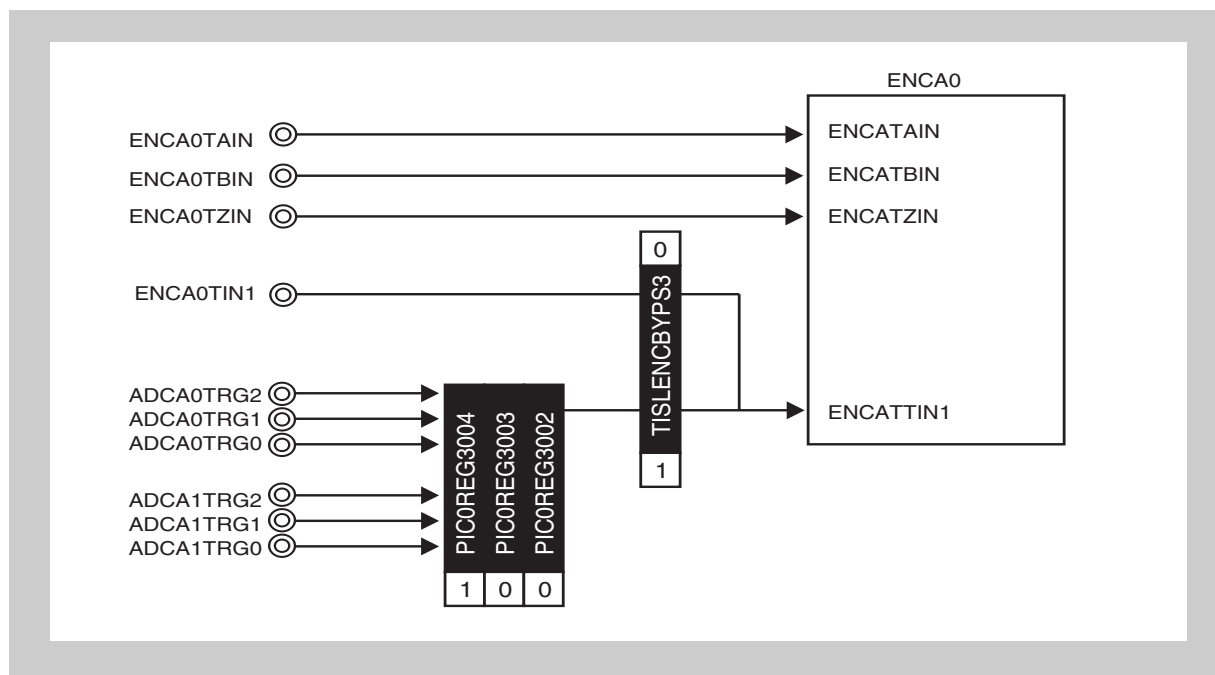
ENCA0

ENCA0TAIN
ENCA0TBIN
ENCA0TZIN
ENCA0TIN1

ENCATAIN
ENCATBIN
ENCATZIN
ENCATTIN1

0
TISLENCBYPS3
1

ADCA0TRG2
ADCA0TRG1
ADCA0TRG0
ADCA1TRG2
ADCA1TRG1
ADCA1TRG0

PIC0REG3004
PIC0REG3003
PIC0REG3002

| 1 | 0 | 0 |
|---|---|---|